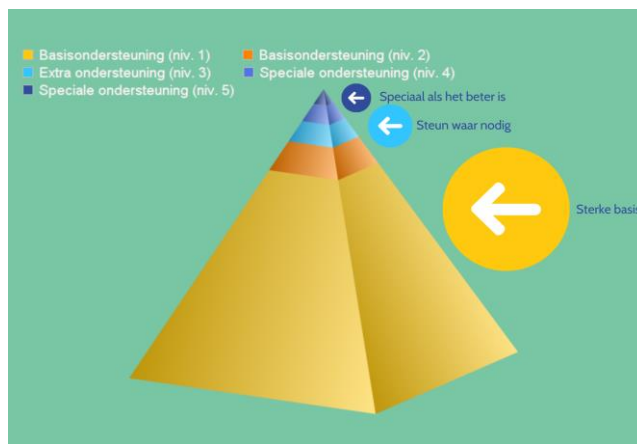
Basisondersteuning (niv. 1)
Basisondersteuning (niv. 2)
Extra ondersteuning (niv. 3)
Speciale ondersteuning (niv. 4)
Speciale ondersteuning (niv. 5)

Speciaal als het beter is
Steun waar nodig
Sterke basis